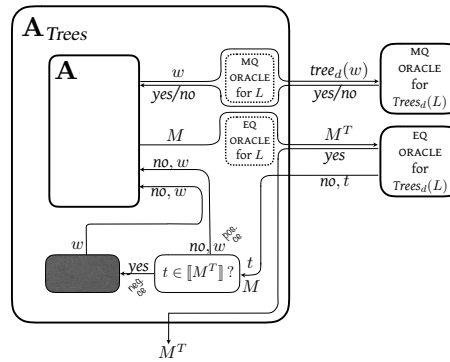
$\mathbf{A}_{Trees}$

$\mathbf{A}$

$w$

yes/no

MQ ORACLE for $L$

$tree_d(w)$

yes/no

MQ ORACLE for $Trees_d(L)$

$M$

EQ ORACLE for $L$

$M^T$

yes

EQ ORACLE for $Trees_d(L)$

no, $w$

no, $w$

no, $t$

$w$

no, $w$ pos. ce

yes

neg. ce

$t \in [\![M^T]\!]$ ?

$t$

$M$

$M^T$